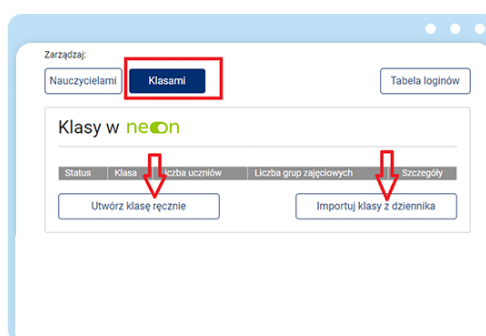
Zarządzaj:

Nauczycielami

Klasami

Tabela loginów

Klasy w neon

| Status | Klasa | Liczba uczniów | Liczba grup zajęciowych | Szczegóły |
|---|---|---|---|---|

Utwórz klasę ręcznie

Importuj klasy z dziennika